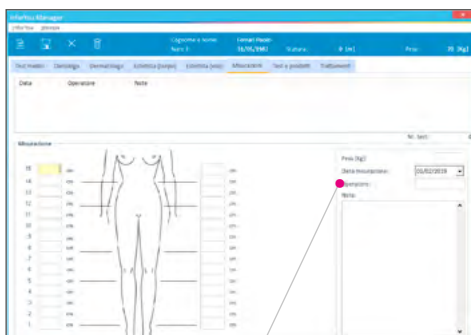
InfoYou Manager
InfoYou Stampa
Cognome e nome: Lemali Paolo
Num T: 15/05/1985 Statura: 0 [m] Peso: 25 [Kg]
Test medici Dietologia Dermatologia Estetica (corpo) Estetica (viso) Misurazioni Test e prodotti Trattamenti
Data Operatore Note
Nr. Sed.:
Misurazione
15
14
13
12
11
10
9
8
7
6
5
4
3
2
1
Peso [Kg]
Data misurazione: 01/02/2019
Operatore:
Note